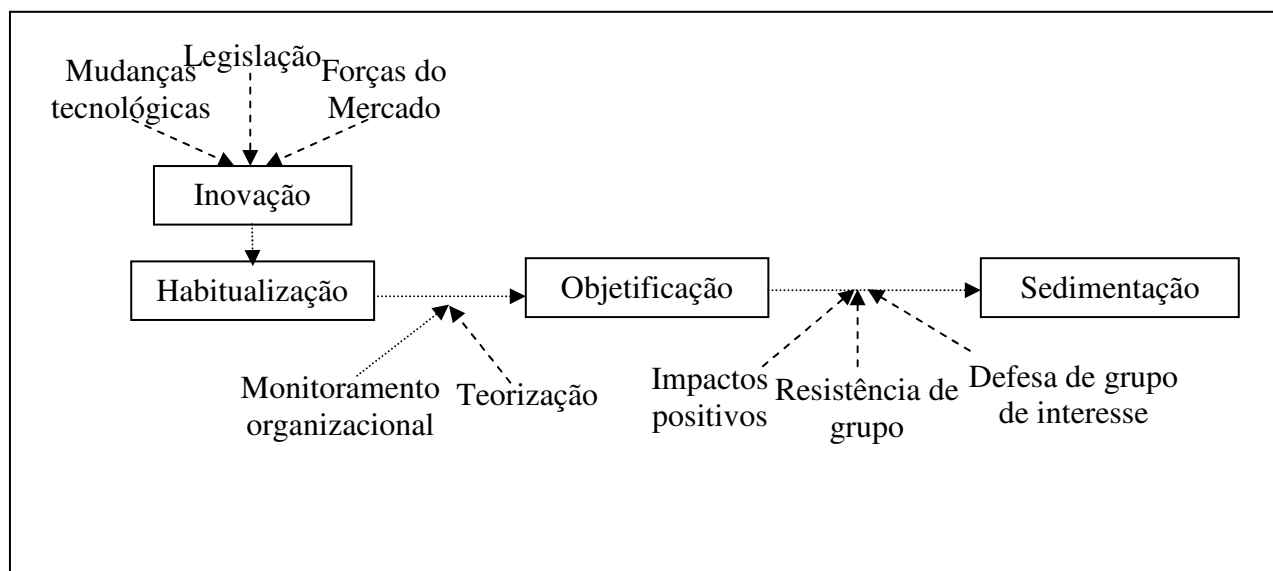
Mudanças tecnológicas

Legislação

Forças do Mercado

Inovação

Habitualização

Objetificação

Sedimentação

Monitoramento organizacional

Teorização

Impactos positivos

Resistência de grupo

Defesa de grupo de interesse